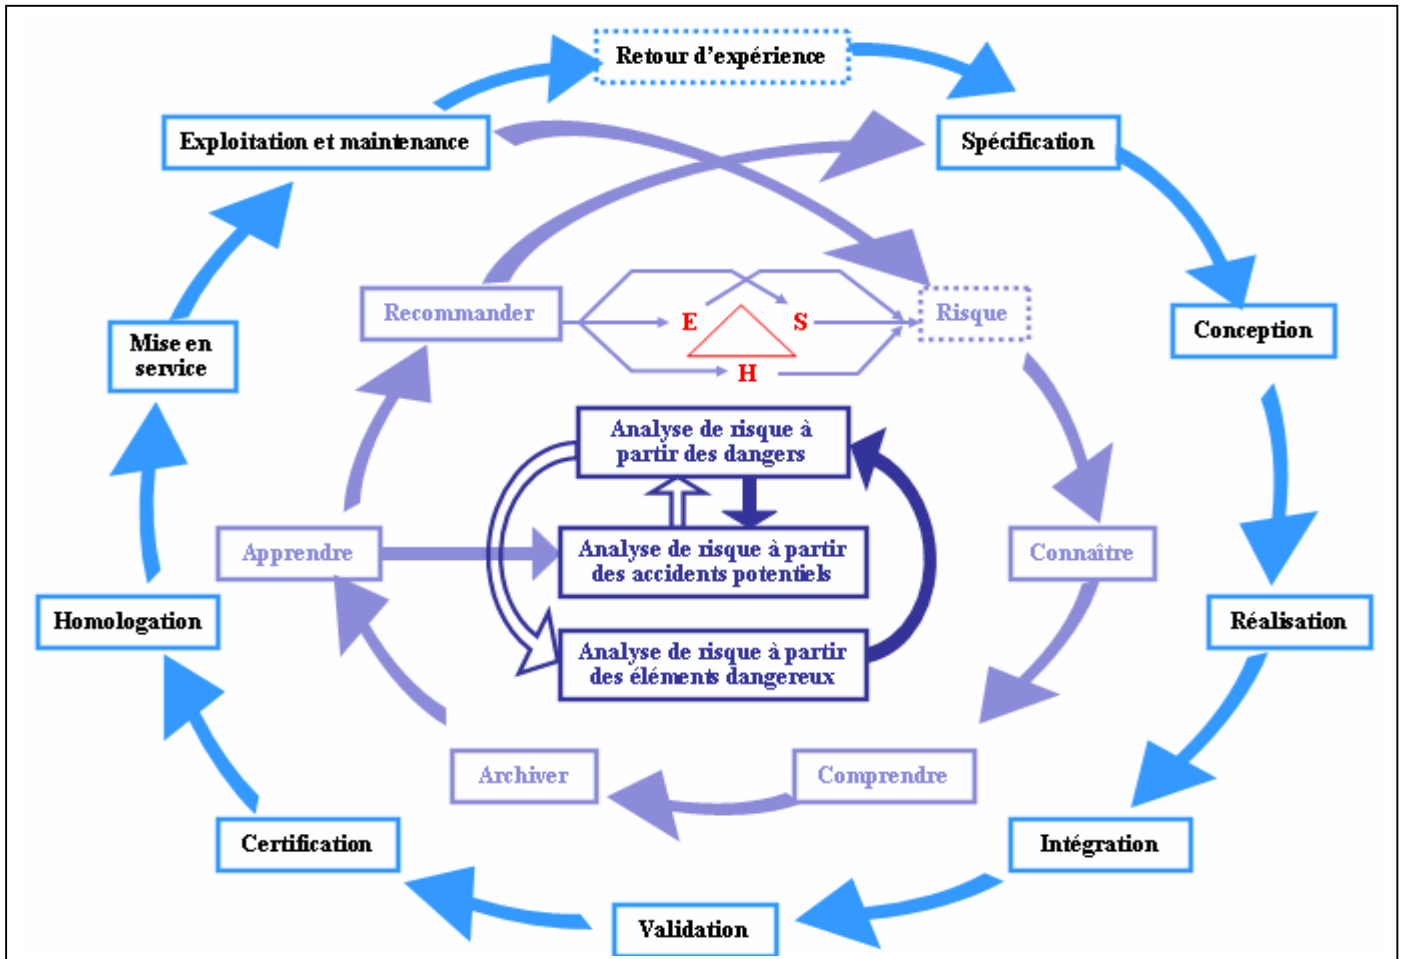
Retour d'expérience

Exploitation et maintenance

Spécification

Recommander

E

S

H

Risque

Conception

Mise en service

Analyse de risque à partir des dangers

Analyse de risque à partir des accidents potentiels

Analyse de risque à partir des éléments dangereux

Apprendre

Connaître

Homologation

Réalisation

Archiver

Comprendre

Certification

Intégration

Validation